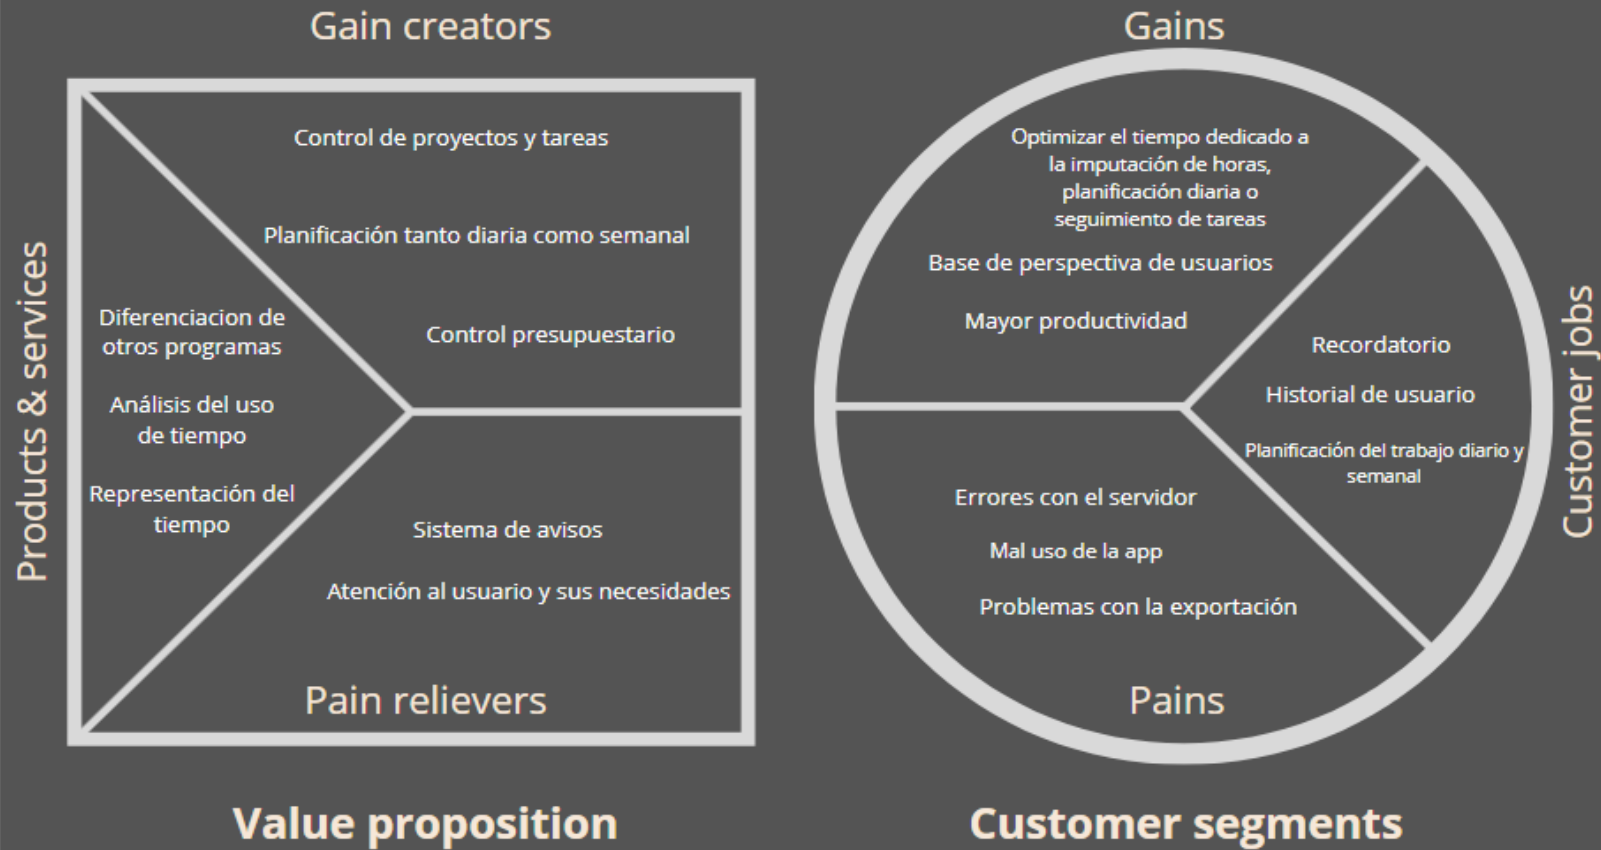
Gain creators

Products & services

Control de proyectos y tareas

Planificación tanto diaria como semanal

Control presupuestario

Diferenciacion de otros programas

Análisis del uso de tiempo

Representación del tiempo

Sistema de avisos

Atención al usuario y sus necesidades

Pain relievers

Value proposition

Gains

Optimizar el tiempo dedicado a la imputación de horas, planificación diaria o seguimiento de tareas

Base de perspectiva de usuarios

Mayor productividad

Recordatorio

Historial de usuario

Planificación del trabajo diario y semanal

Customer jobs

Errores con el servidor

Mal uso de la app

Problemas con la exportación

Pains

Customer segments